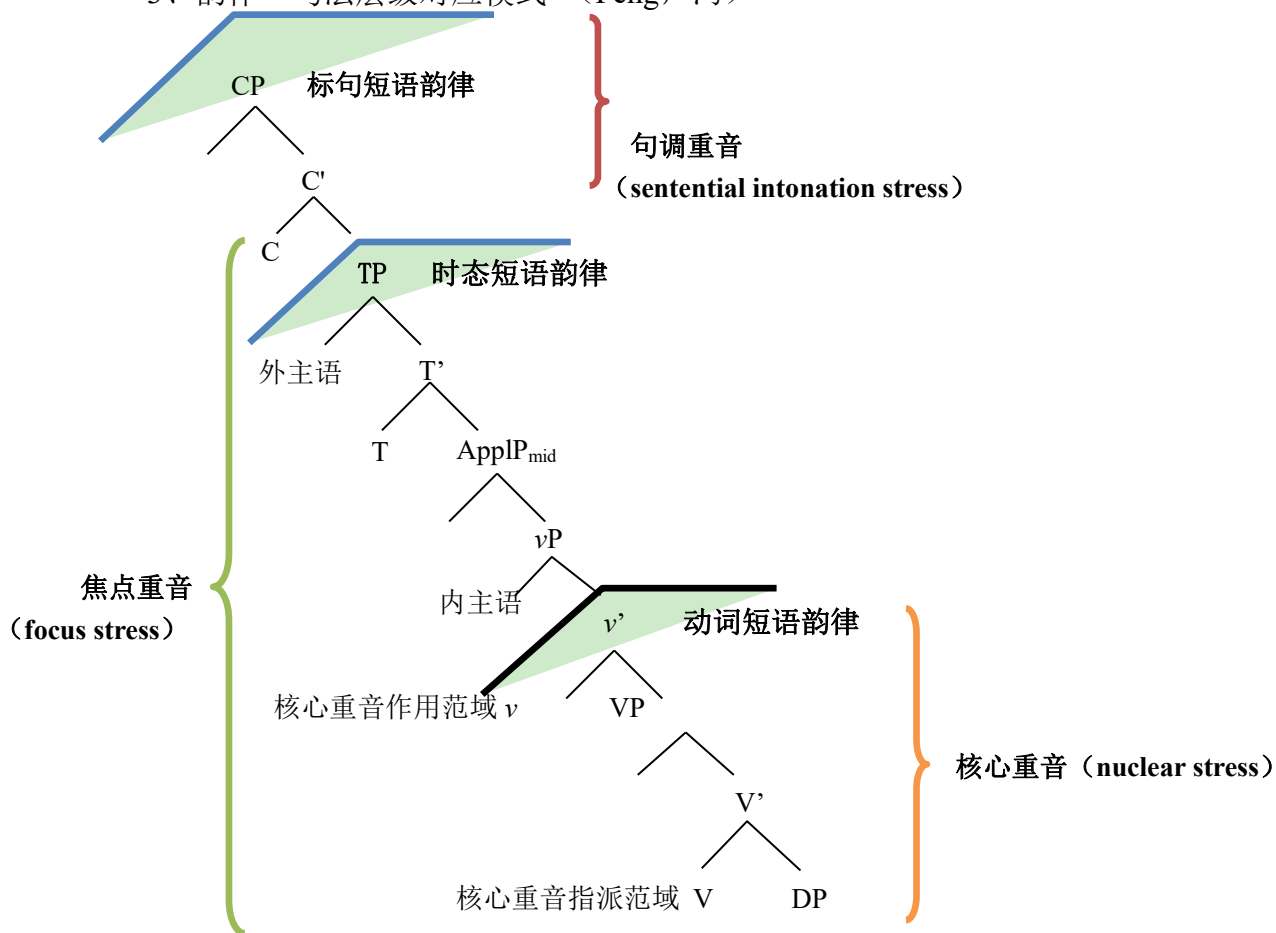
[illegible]

CP 标句短语韵律

句调重音
（sentential intonation stress）

C'

C

TP 时态短语韵律

外主语

T'

T

ApplP$_{mid}$

$v$P

焦点重音
（focus stress）

内主语

$v$' 动词短语韵律

核心重音作用范域 $v$

VP

V'

核心重音指派范域 V

DP

核心重音（nuclear stress）